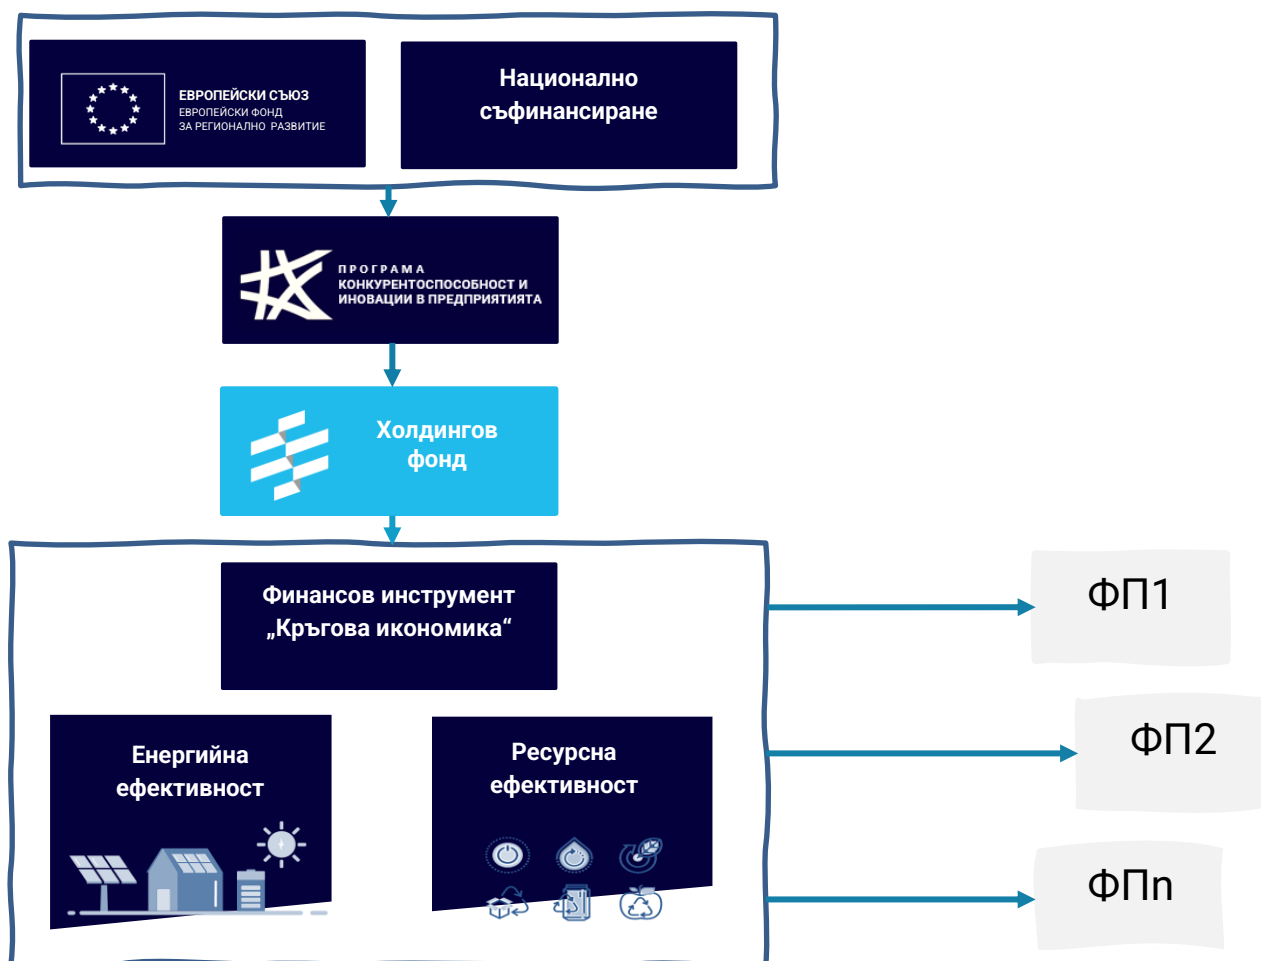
ЕВРОПЕЙСКИ СЪЮЗ
ЕВРОПЕЙСКИ ФОНД
ЗА РЕГИОНАЛНО РАЗВИТИЕ

Национално съфинансиране

ПРОГРАМА
КОНКУРЕНТОСПОСОБНОСТ И ИНОВАЦИИ В ПРЕДПРИЯТИЯТА

Холдингов фонд

Финансов инструмент „Кръгова икономика“

Енергийна ефективност

Ресурсна ефективност

ФП1

ФП2

ФПn